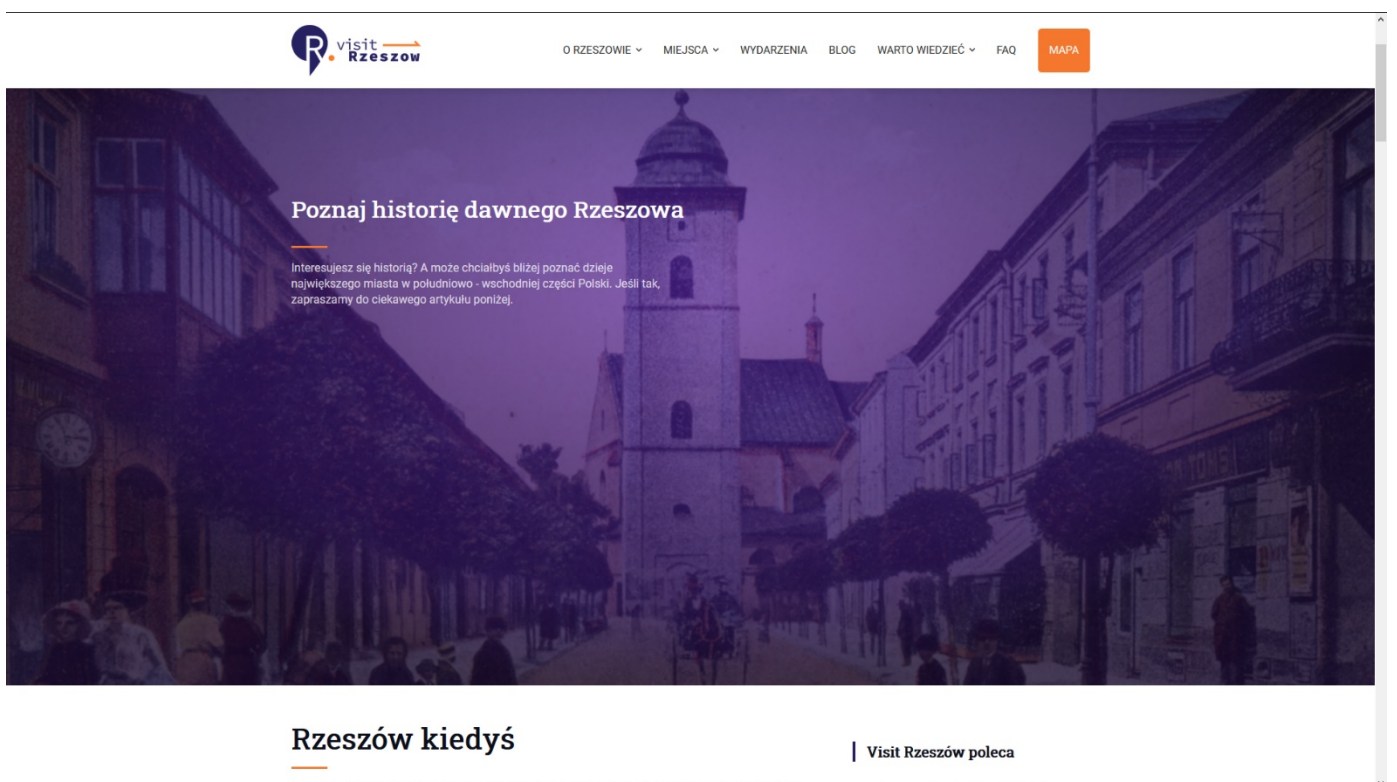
R. visit Rzeszow

O RZESZOWIE MIEJSCA WYDARZENIA BLOG WARTO WIEDZIEĆ FAQ MAPA

Poznaj historię dawnego Rzeszowa

Interesujesz się historią? A może chciałbyś bliżej poznać dzieje największego miasta w południowo - wschodniej części Polski. Jeśli tak, zapraszamy do ciekawego artykułu poniżej.

Rzeszów kiedyś

Visit Rzeszów poleca